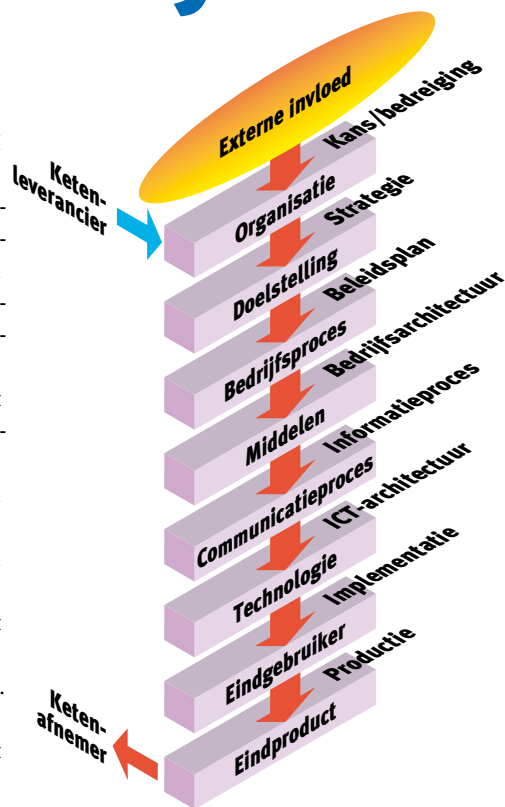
Externe invloed
Kans/bedreiging
Keten-leverancier
Organisatie
Strategie
Doelstelling
Beleidsplan
Bedrijfsproces
Bedrijfsarchitectuur
Middelen
Informatieproces
Communicatieproces
ICT-architectuur
Technologie
Implementatie
Eindgebruiker
Productie
Keten-afnemer
Eindproduct